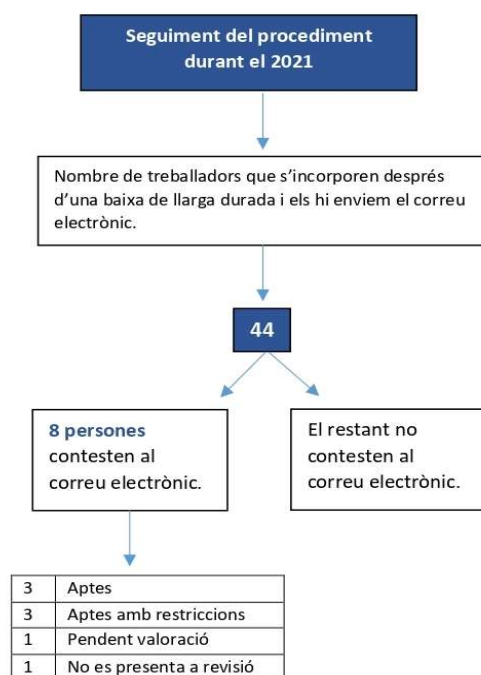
Seguiment del procediment durant el 2021

Nombre de treballadors que s'incorporen després d'una baixa de llarga durada i els hi enviem el correu electrònic.

44

8 persones contesten al correu electrònic.

El restant no contesten al correu electrònic.

| | |
|---|---|
| 3 | Aptes |
| 3 | Aptes amb restriccions |
| 1 | Pendent valoració |
| 1 | No es presenta a revisió |